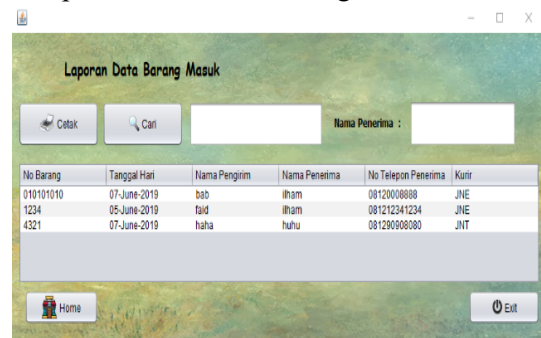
Laporan Data Barang Masuk

Cetak

Cari

Nama Penerima :

| No Barang | Tanggal Hari | Nama Pengirim | Nama Penerima | No Telepon Penerima | Kurir |
|---|---|---|---|---|---|
| 010101010 | 07-June-2019 | bab | ilham | 08120008888 | JNE |
| 1234 | 05-June-2019 | faid | ilham | 081212341234 | JNE |
| 4321 | 07-June-2019 | haha | huhu | 081290908080 | JNT |

Home

Exit